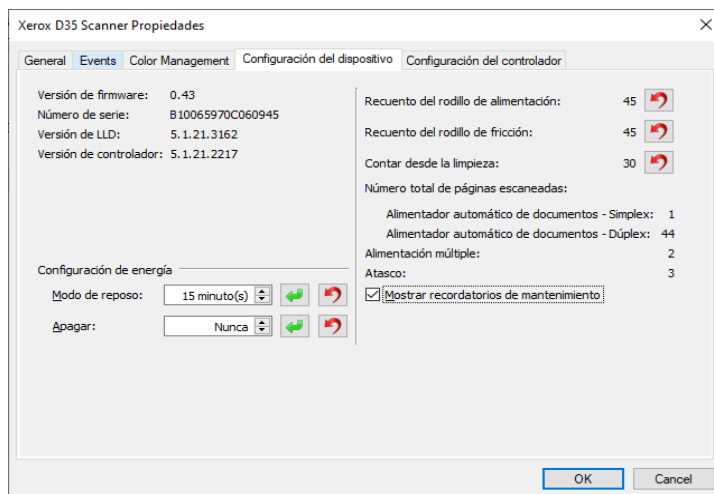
Xerox D35 Scanner Propiedades

General | Events | Color Management | Configuración del dispositivo | Configuración del controlador

Versión de firmware: 0.43
Número de serie: B10065970C060945
Versión de LLD: 5.1.21.3162
Versión de controlador: 5.1.21.2217

Configuración de energía
Modo de reposo: 15 minuto(s)
Apagar: Nunca

Recuento del rodillo de alimentación: 45
Recuento del rodillo de fricción: 45
Contar desde la limpieza: 30
Número total de páginas escaneadas:
Alimentador automático de documentos - Simplex: 1
Alimentador automático de documentos - Dúplex: 44
Alimentación múltiple: 2
Atasco: 3
Mostrar recordatorios de mantenimiento

OK Cancel